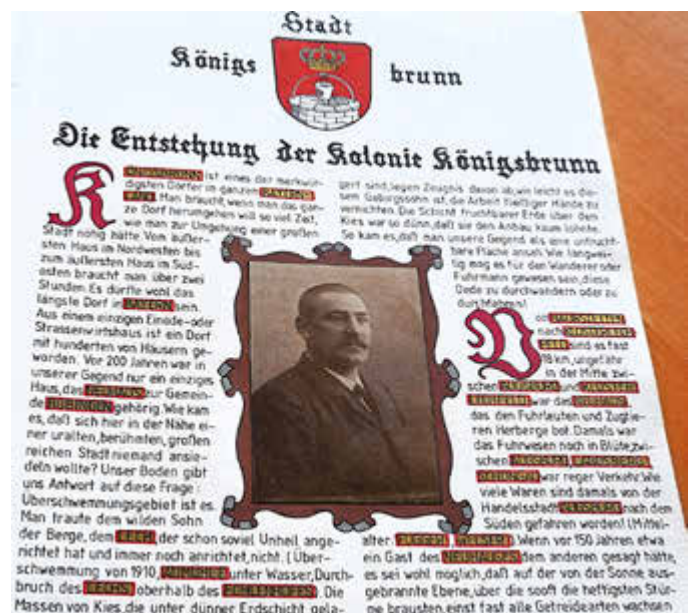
Stadt
Königs brunn

Die Entstehung der Kolonie Königsbrunn

K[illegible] ist eines der merkwürdigsten Dörfer im ganzen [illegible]. Man braucht, wenn man das ganze Dorf herumgehen will so viel Zeit, wie man zur Umgehung einer großen Stadt nötig hätte. Vom äußersten Haus im Nordwesten bis zum äußersten Haus im Südosten braucht man über zwei Stunden. Es dürfte wohl das längste Dorf in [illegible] sein. Aus einem einzigen Einöde- oder Strassenwirtshaus ist ein Dorf mit hunderten von Häusern geworden. Vor 200 Jahren war in unserer Gegend nur ein einziges Haus, das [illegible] zur Gemeinde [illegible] gehörig. Wie kam es, daß sich hier in der Nähe einer uralten, berühmten, großen reichen Stadt niemand ansiedeln wollte? Unser Boden gibt uns Antwort auf diese Frage: Überschwemmungsgebiet ist es. Man traute dem wilden Sohn der Berge, dem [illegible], der schon soviel Unheil angerichtet hat und immer noch anrichtet, nicht. (Überschwemmung von 1910, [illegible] unter Wasser, Durchbruch des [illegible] oberhalb des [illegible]). Die Massen von Kies, die unter dünner Erdschicht gela-

gert sind, legen Zeugnis davon ab, wie leicht es diesem Gebirgssohn ist, die Arbeit fleißiger Hände zu vernichten. Die Schicht fruchtbarer Erde über dem Kies war so dünn, daß sie den Anbau kaum lohnte. So kam es, daß man unsere Gegend als eine unfruchtbare Fläche ansah. Wie langweilig mag es für den Wanderer oder Fuhrmann gewesen sein, diese Öde zu durchwandern oder zu durchfahren!

Von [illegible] nach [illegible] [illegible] sind es fast 18 km, ungefähr in der Mitte zwischen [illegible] und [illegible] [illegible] war das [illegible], das den Fuhrleuten und Zugtieren Herberge bot. Damals war das Fuhrwesen noch in Blüte, zwischen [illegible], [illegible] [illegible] war reger Verkehr. Wie viele Waren sind damals von der Handelsstadt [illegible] nach dem Süden gefahren worden! (Mittelalter: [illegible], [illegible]) Wenn vor 150 Jahren etwa ein Gast des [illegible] dem anderen gesagt hätte, es sei wohl möglich, daß auf der von der Sonne ausgebrannte Ebene, über die sooft die heftigsten Stürme brausten, einst fast alle Getreidearten wachsen